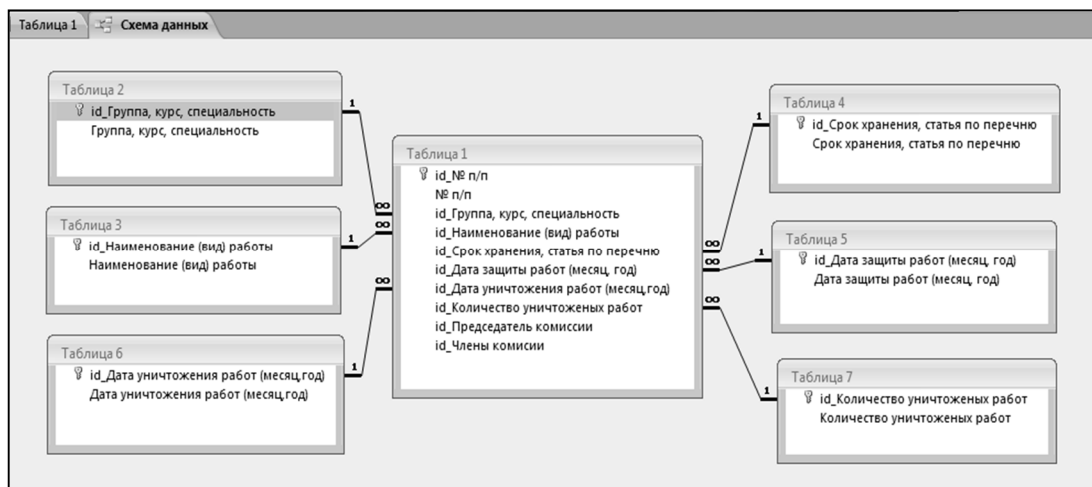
Таблица 1 Схема данных

Таблица 2
id_Группа, курс, специальность
Группа, курс, специальность

Таблица 3
id_Наименование (вид) работы
Наименование (вид) работы

Таблица 6
id_Дата уничтожения работ (месяц,год)
Дата уничтожения работ (месяц,год)

Таблица 1
id_№ п/п
№ п/п
id_Группа, курс, специальность
id_Наименование (вид) работы
id_Срок хранения, статья по перечню
id_Дата защиты работ (месяц, год)
id_Дата уничтожения работ (месяц,год)
id_Количество уничтоженых работ
id_Председатель комиссии
id_Члены комисии

Таблица 4
id_Срок хранения, статья по перечню
Срок хранения, статья по перечню

Таблица 5
id_Дата защиты работ (месяц, год)
Дата защиты работ (месяц, год)

Таблица 7
id_Количество уничтоженых работ
Количество уничтоженых работ

1 ∞ 1 ∞ ∞ 1 1 ∞ ∞ 1 ∞ 1